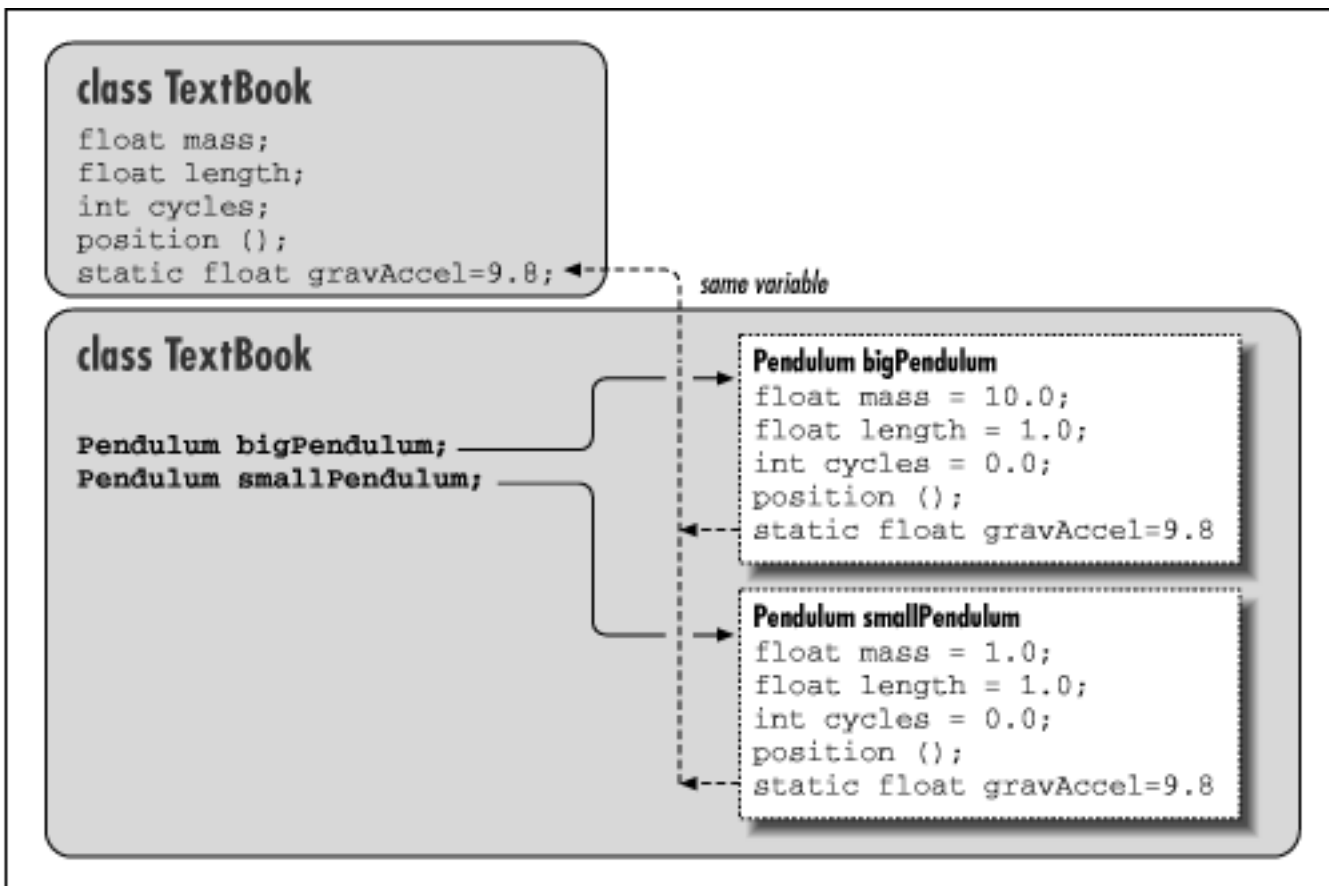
class TextBook

float mass;
float length;
int cycles;
position ();
static float gravAccel=9.8;

same variable

class TextBook

Pendulum bigPendulum;
Pendulum smallPendulum;

Pendulum bigPendulum

float mass = 10.0;
float length = 1.0;
int cycles = 0.0;
position ();
static float gravAccel=9.8

Pendulum smallPendulum

float mass = 1.0;
float length = 1.0;
int cycles = 0.0;
position ();
static float gravAccel=9.8